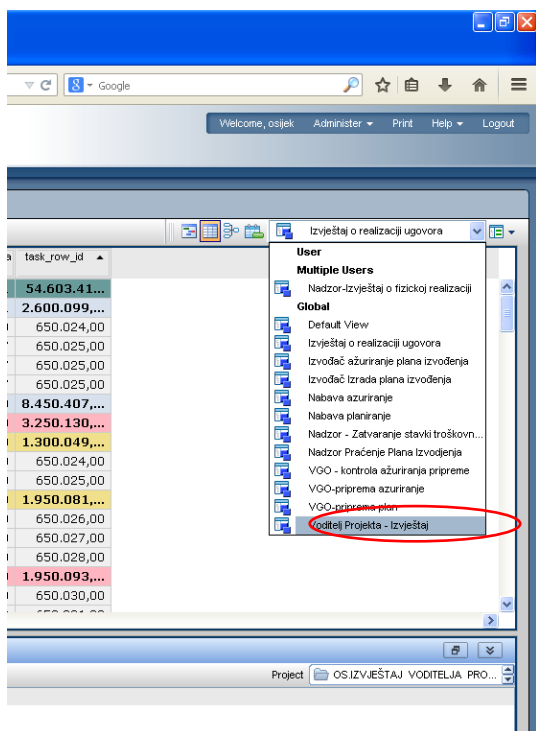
Google

Welcome, osijek   Administer ▾   Print   Help ▾   Logout

Izvještaj o realizaciji ugovora

task_row_id ▲

| task_row_id |
|---|
| 54.603.41... |
| 2.600.099,... |
| 650.024,00 |
| 650.025,00 |
| 650.025,00 |
| 650.025,00 |
| 8.450.407,... |
| 3.250.130,... |
| 1.300.049,... |
| 650.024,00 |
| 650.025,00 |
| 1.950.081,... |
| 650.026,00 |
| 650.027,00 |
| 650.028,00 |
| 1.950.093,... |
| 650.030,00 |

User
Multiple Users
Nadzor-Izvještaj o fizickoj realizaciji
Global
Default View
Izvještaj o realizaciji ugovora
Izvođač ažuriranje plana izvođenja
Izvođač Izrada plana izvođenja
Nabava azuriranje
Nabava planiranje
Nadzor - Zatvaranje stavki troškovn...
Nadzor Praćenje Plana Izvodjenja
VGO - kontrola ažuriranja pripreme
VGO-priprema azuriranje
VGO-priprema plan
Voditelj Projekta - Izvještaj

Project   OS.IZVJEŠTAJ VODITELJA PRO...